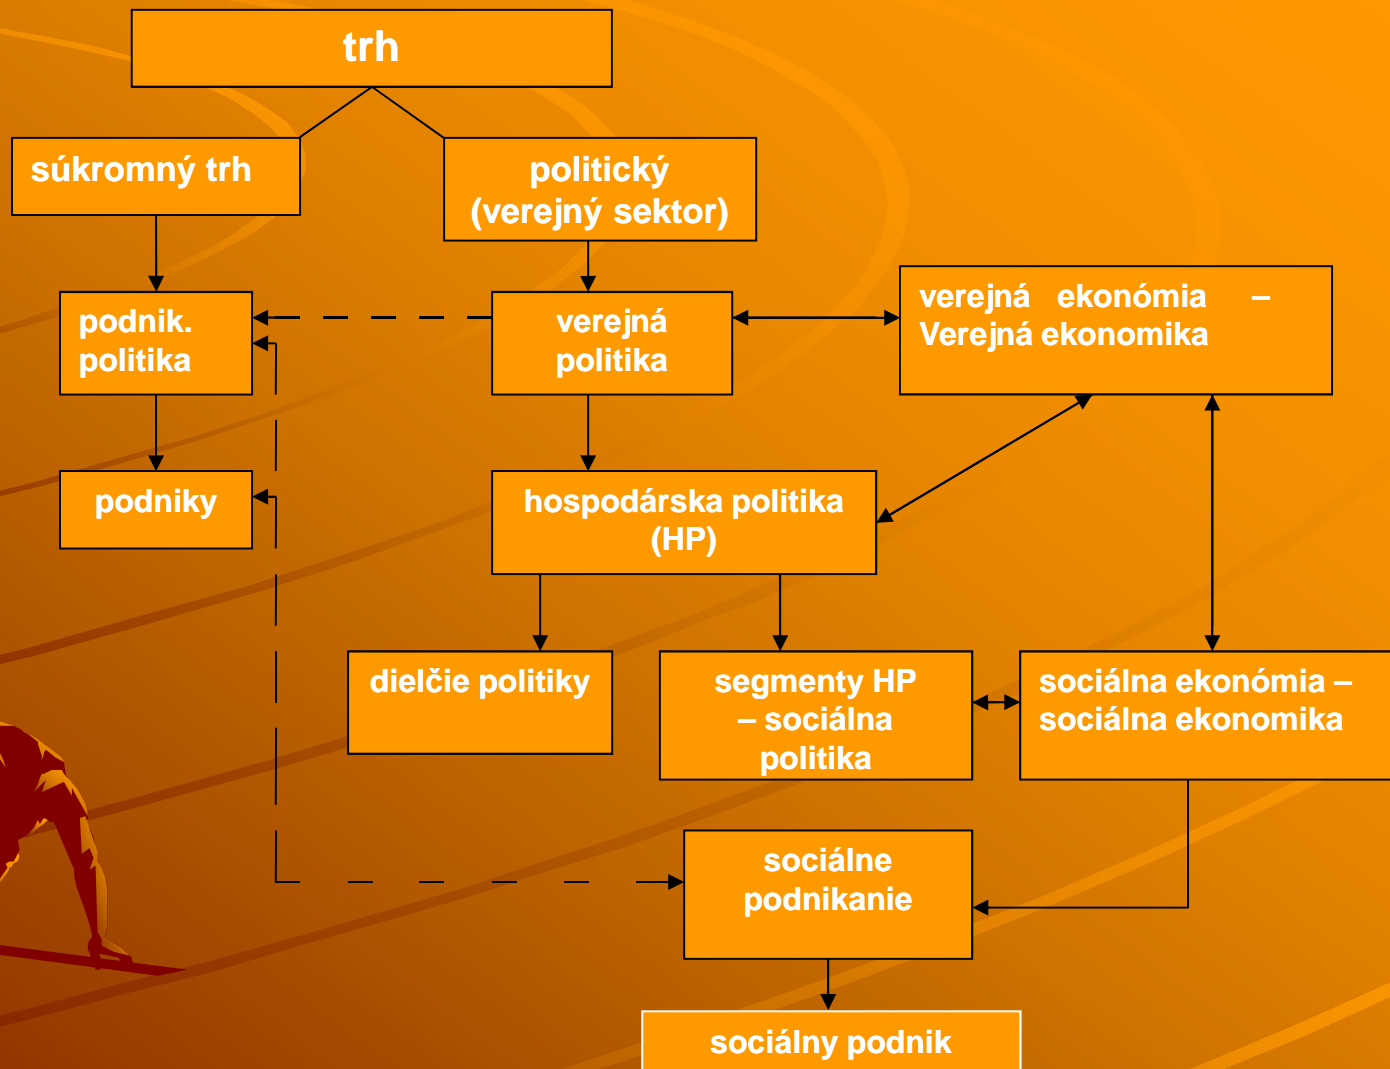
trh

súkromný trh

politický (verejný sektor)

podnik. politika

verejná politika

verejná ekonómia – Verejná ekonomika

podniky

hospodárska politika (HP)

dielčie politiky

segmenty HP – sociálna politika

sociálna ekonómia – sociálna ekonomika

sociálne podnikanie

sociálny podnik